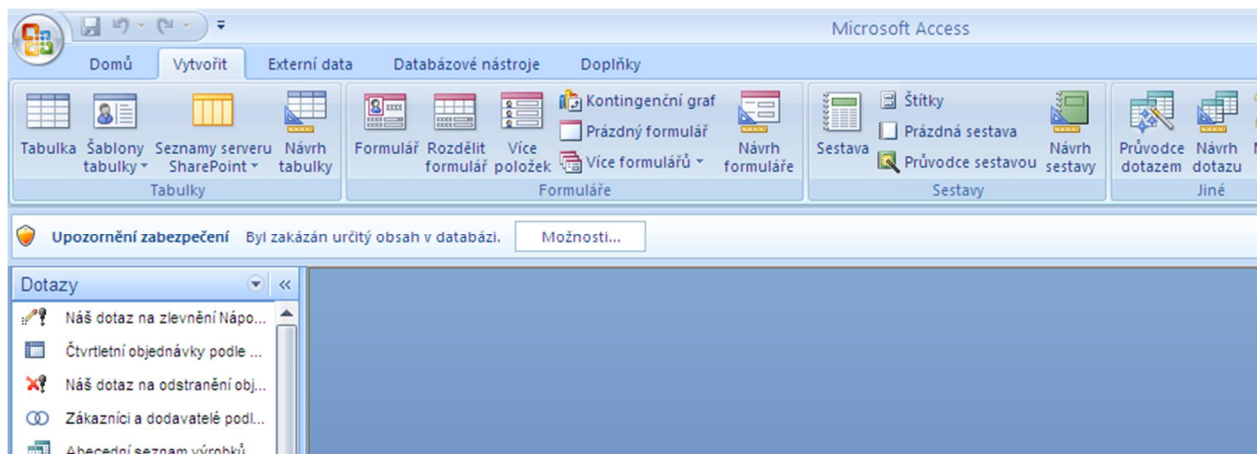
Microsoft Access

Domů Vytvořit Externí data Databázové nástroje Doplňky

Tabulka Šablony tabulky Seznamy serveru SharePoint Návrh tabulky
Tabulky

Formulář Rozdělit formulář Více položek Kontingenční graf Prázdný formulář Více formulářů Návrh formuláře
Formuláře

Sestava Štítky Prázdná sestava Průvodce sestavou Návrh sestavy
Sestavy

Průvodce dotazem Návrh dotazu
Jiné

Upozornění zabezpečení Byl zakázán určitý obsah v databázi. Možnosti...

Dotazy

Náš dotaz na zlevnění Nápo...
Čtvrtletní objednávky podle ...
Náš dotaz na odstranění obj...
Zákazníci a dodavatelé podl...
Abecední seznam výrobků